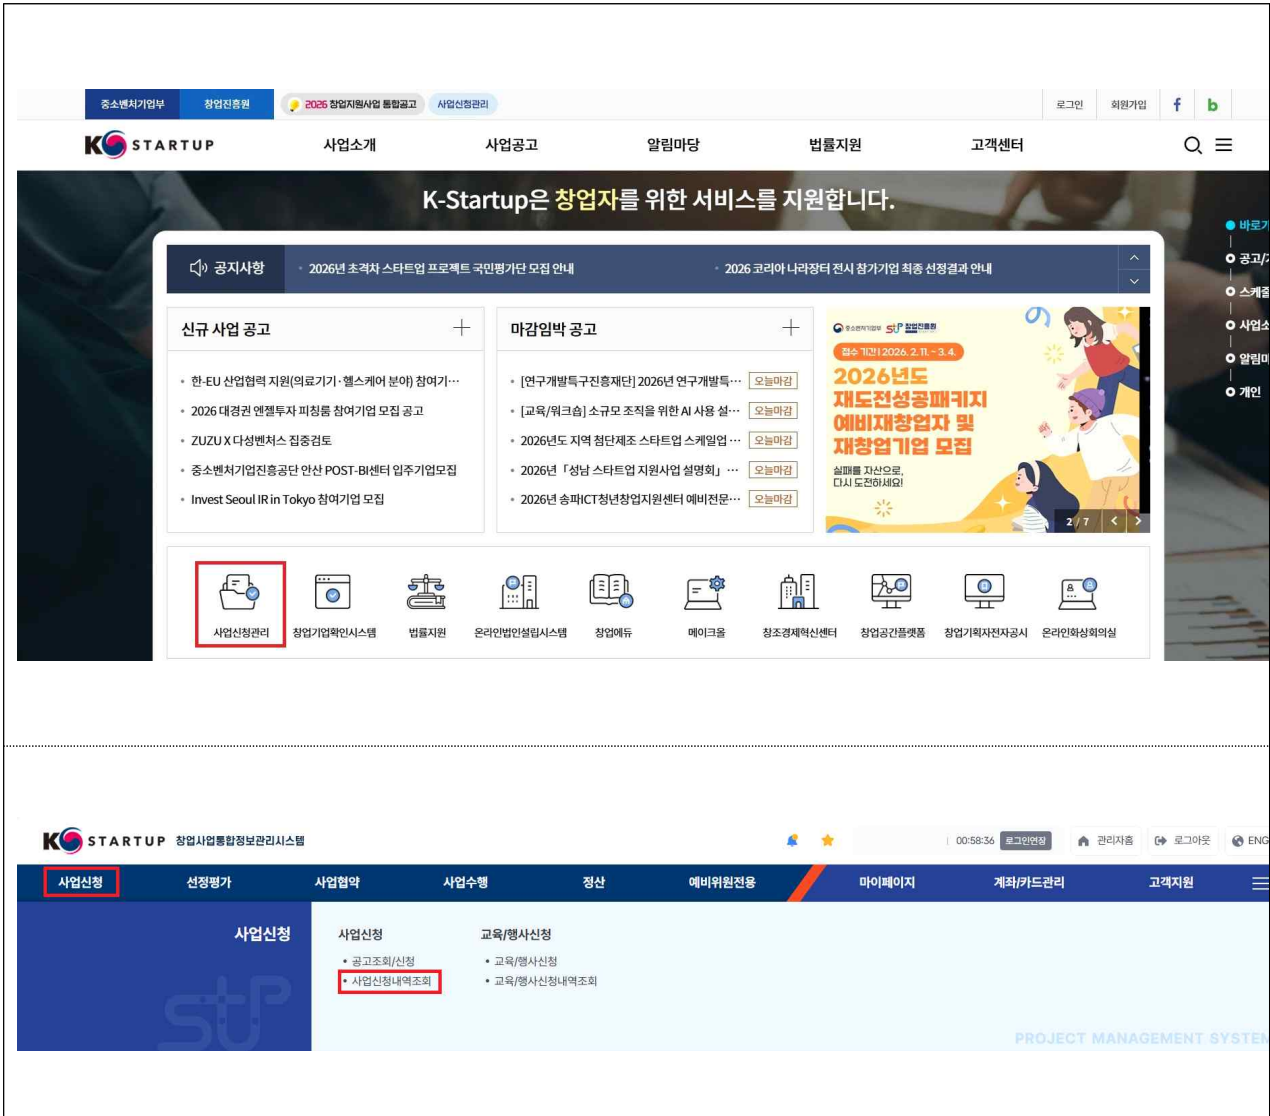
중소벤처기업부 창업진흥원 2026 창업지원사업 통합공고 사업신청관리 로그인 회원가입 f b

K STARTUP 사업소개 사업공고 알림마당 법률지원 고객센터

K-Startup은 창업자를 위한 서비스를 지원합니다.

공지사항 2026년 초격차 스타트업 프로젝트 국민평가단 모집 안내 2026 코리아 나라장터 전시 참가기업 최종 선정결과 안내

바로가기
공고/
스케줄
사업소
알림마
개인

신규 사업 공고
한-EU 산업협력 지원(의료기기·헬스케어 분야) 참여기···
2026 대경권 엔젤투자 피칭룸 참여기업 모집 공고
ZUZU X 다성벤처스 집중검토
중소벤처기업진흥공단 안산 POST-BI센터 입주기업모집
Invest Seoul IR in Tokyo 참여기업 모집

마감임박 공고
[연구개발특구진흥재단] 2026년 연구개발특··· 오늘마감
[교육/워크숍] 소규모 조직을 위한 AI 사용 설··· 오늘마감
2026년도 지역 첨단제조 스타트업 스케일업··· 오늘마감
2026년 「성남 스타트업 지원사업 설명회」 ··· 오늘마감
2026년 송파ICT청년창업지원센터 예비전문··· 오늘마감

중소벤처기업부 창업진흥원
접수기간 | 2026. 2. 11. ~ 3. 4.
2026년도 재도전성공패키지 예비재창업자 및 재창업기업 모집
실패를 자산으로, 다시 도전하세요!
2 / 7

사업신청관리 창업기업확인시스템 법률지원 온라인법인설립시스템 창업에듀 메이크올 창조경제혁신센터 창업공간플랫폼 창업기획자전자공시 온라인화상회의실

K STARTUP 창업사업통합정보관리시스템 00:58:36 로그인연장 관리자홈 로그아웃 ENG

사업신청 선정평가 사업협약 사업수행 정산 예비위원전용 마이페이지 계좌/카드관리 고객지원

사업신청
사업신청
• 공고조회/신청
• 사업신청내역조회
교육/행사신청
• 교육/행사신청
• 교육/행사신청내역조회

PROJECT MANAGEMENT SYSTEM